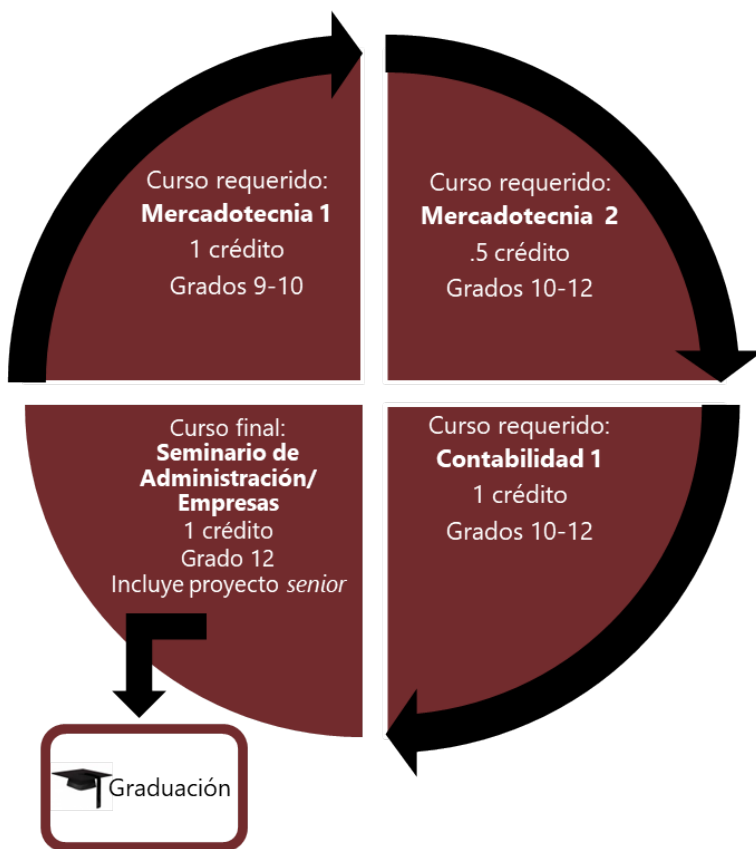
Curso requerido:
**Mercadotecnia 1**
1 crédito
Grados 9-10

Curso requerido:
**Mercadotecnia 2**
.5 crédito
Grados 10-12

Curso requerido:
**Contabilidad 1**
1 crédito
Grados 10-12

Curso final:
**Seminario de Administración/ Empresas**
1 crédito
Grado 12
Incluye proyecto *senior*

Graduación